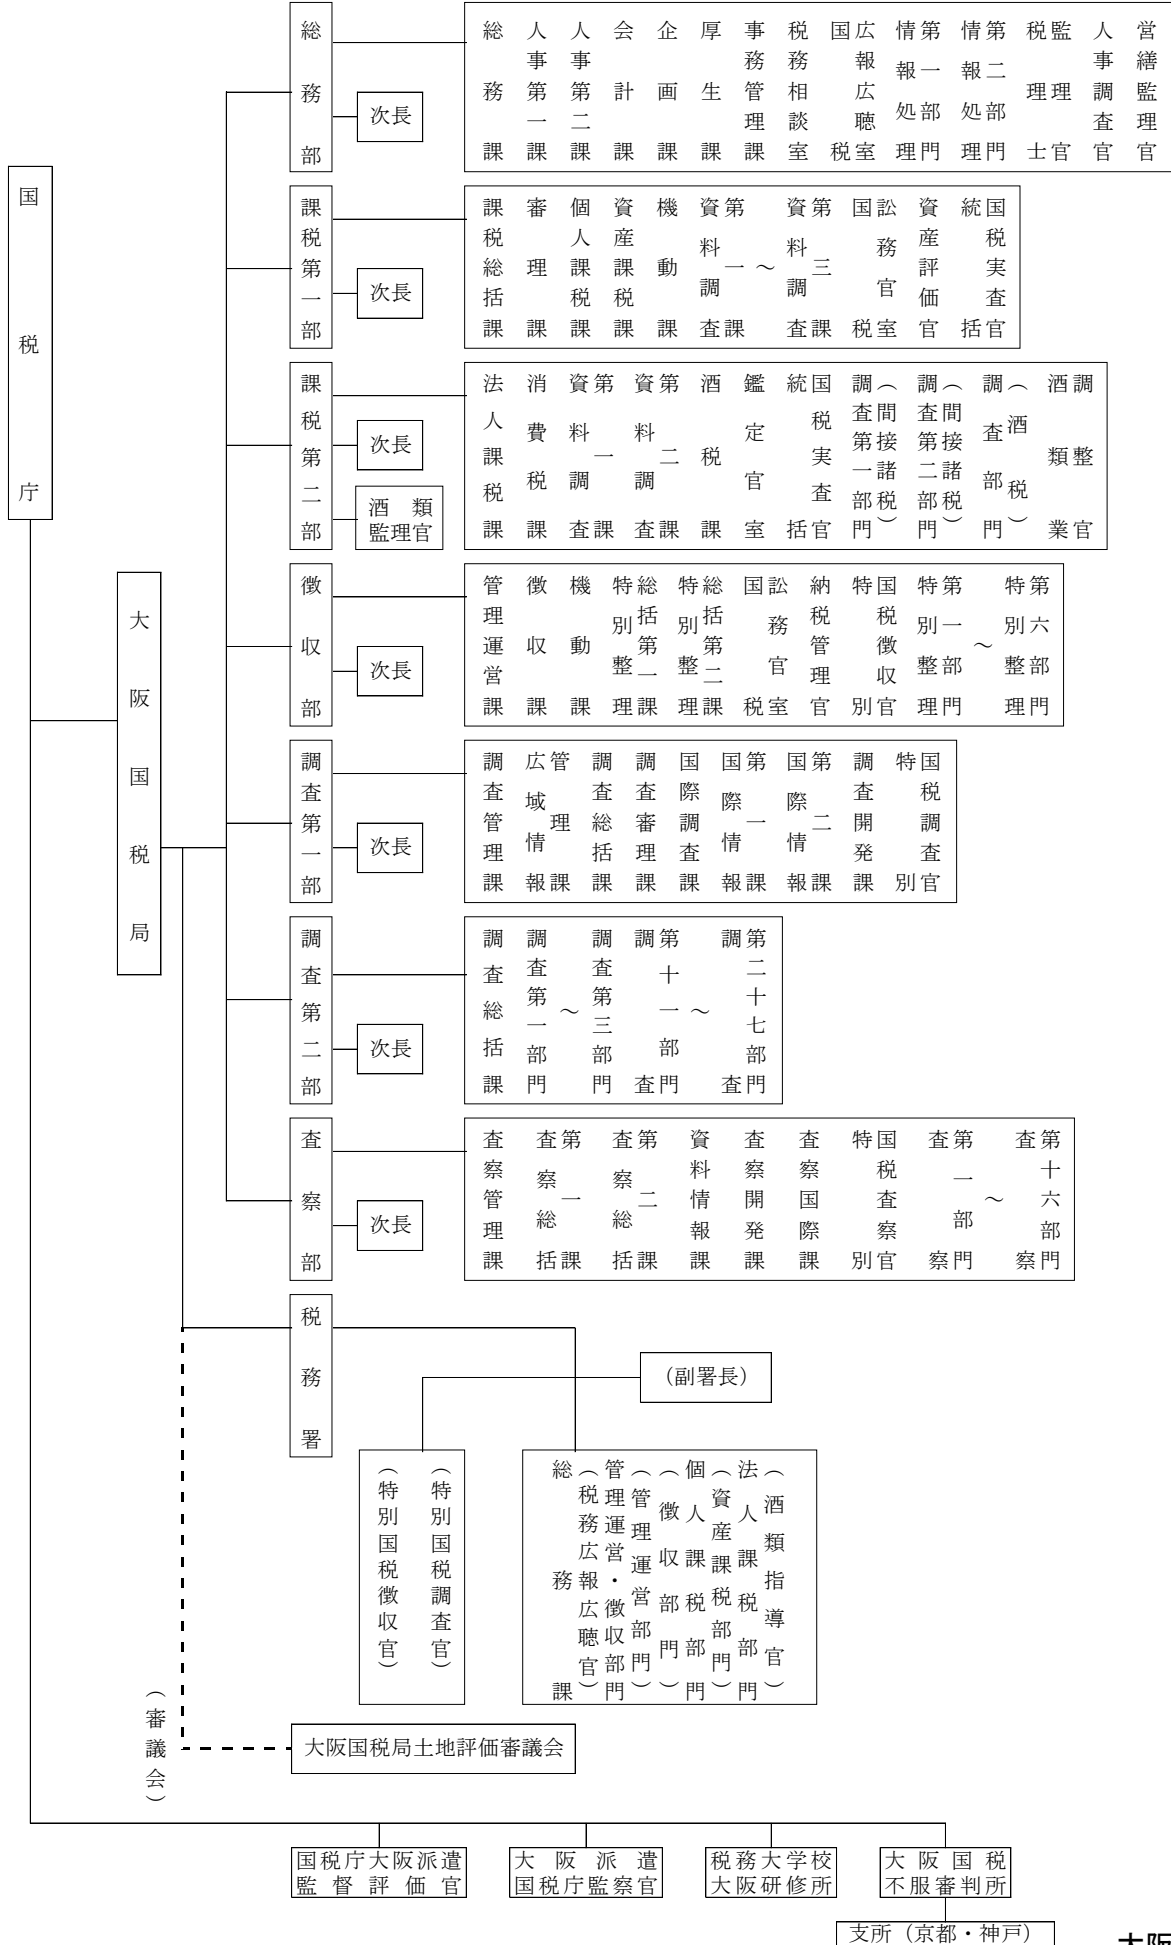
国税庁

大阪国税局

総務部
次長
総務課
人事第一課
人事第二課
会計課
企画課
厚生課
事務管理課
税務相談室
国税広報広聴室
情報処理第一部門
情報処理第二部門
税理士監理官
人事調査官
営繕監理官

課税第一部
次長
課税総括課
審理課
個人課税課
資産課税課
機動課
資料調査第一課 ～ 資料調査第三課
国税訟務官室
資産評価官
統括国税実査官

課税第二部
次長
酒類監理官
法人課税課
消費税課
資料調査第一課
資料調査第二課
酒税課
鑑定官室
統括国税実査官
調査第一部門（間接諸税）
調査第二部門（間接諸税）
調査部門（酒税）
酒類調整官

徴収部
次長
管理運営課
徴収課
機動課
特別整理総括第一課
特別整理総括第二課
国税訟務官室
納税管理官
特別国税徴収官
特別整理第一部門 ～ 特別整理第六部門

調査第一部
次長
調査管理課
広域情報管理課
調査総括課
調査審理課
国際調査課
国際情報第一課
国際情報第二課
調査開発課
特別国税調査官

調査第二部
次長
調査総括課
調査第一部門 ～ 調査第三部門
調査第十一部門 ～ 調査第二十七部門

査察部
次長
査察管理課
査察総括第一課
査察総括第二課
資料情報課
査察開発課
査察国際課
特別国税査察官
査察第一部門 ～ 査察第十六部門

税務署
（副署長）
（特別国税徴収官）
（特別国税調査官）
総務課（税務広報広聴官）
管理運営・徴収部門（管理運営部門）
（徴収部門）
個人課税部門
資産課税部門
法人課税部門
（酒類指導官）

（審議会）
大阪国税局土地評価審議会

国税庁大阪派遣監督評価官
大阪派遣国税庁監察官
税務大学校大阪研修所
大阪国税不服審判所
支所（京都・神戸）

大阪